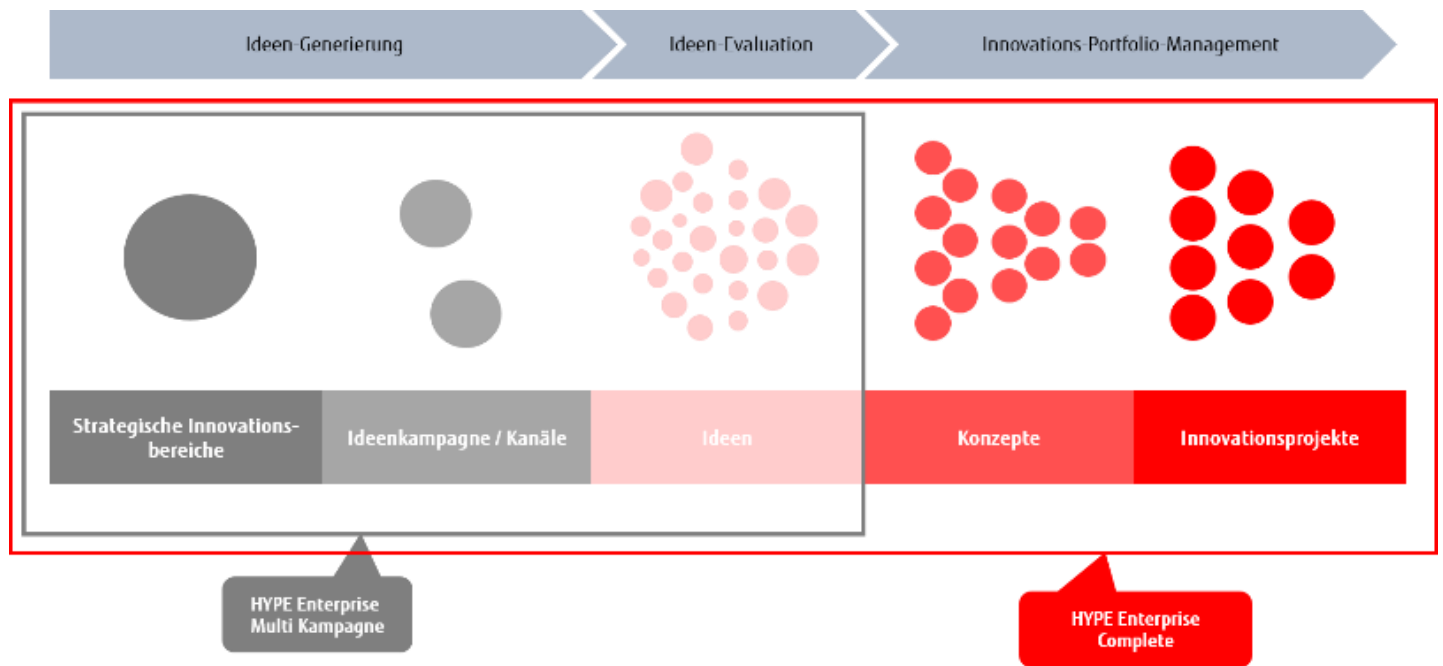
Ideen-Generierung

Ideen-Evaluation

Innovations-Portfolio-Management

Strategische Innovationsbereiche

Ideenkampagne / Kanäle

Ideen

Konzepte

Innovationsprojekte

HYPE Enterprise Multi Kampagne

HYPE Enterprise Complete